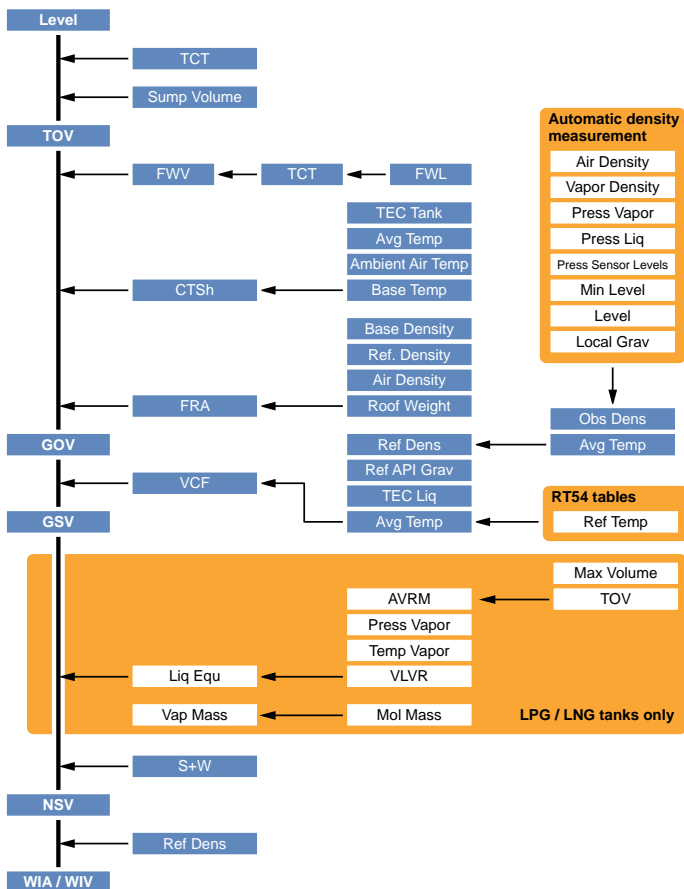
Level

TCT

Sump Volume

TOV

FWV

TCT

FWL

TEC Tank

Avg Temp

Ambient Air Temp

CTSh

Base Temp

Base Density

Ref. Density

Air Density

FRA

Roof Weight

Automatic density measurement

Air Density

Vapor Density

Press Vapor

Press Liq

Press Sensor Levels

Min Level

Level

Local Grav

Obs Dens

GOV

Ref Dens

Avg Temp

Ref API Grav

VCF

TEC Liq

GSV

Avg Temp

RT54 tables

Ref Temp

Max Volume

AVRM

TOV

Press Vapor

Temp Vapor

Liq Equ

VLVR

Vap Mass

Mol Mass

LPG / LNG tanks only

S+W

NSV

Ref Dens

WIA / WIV